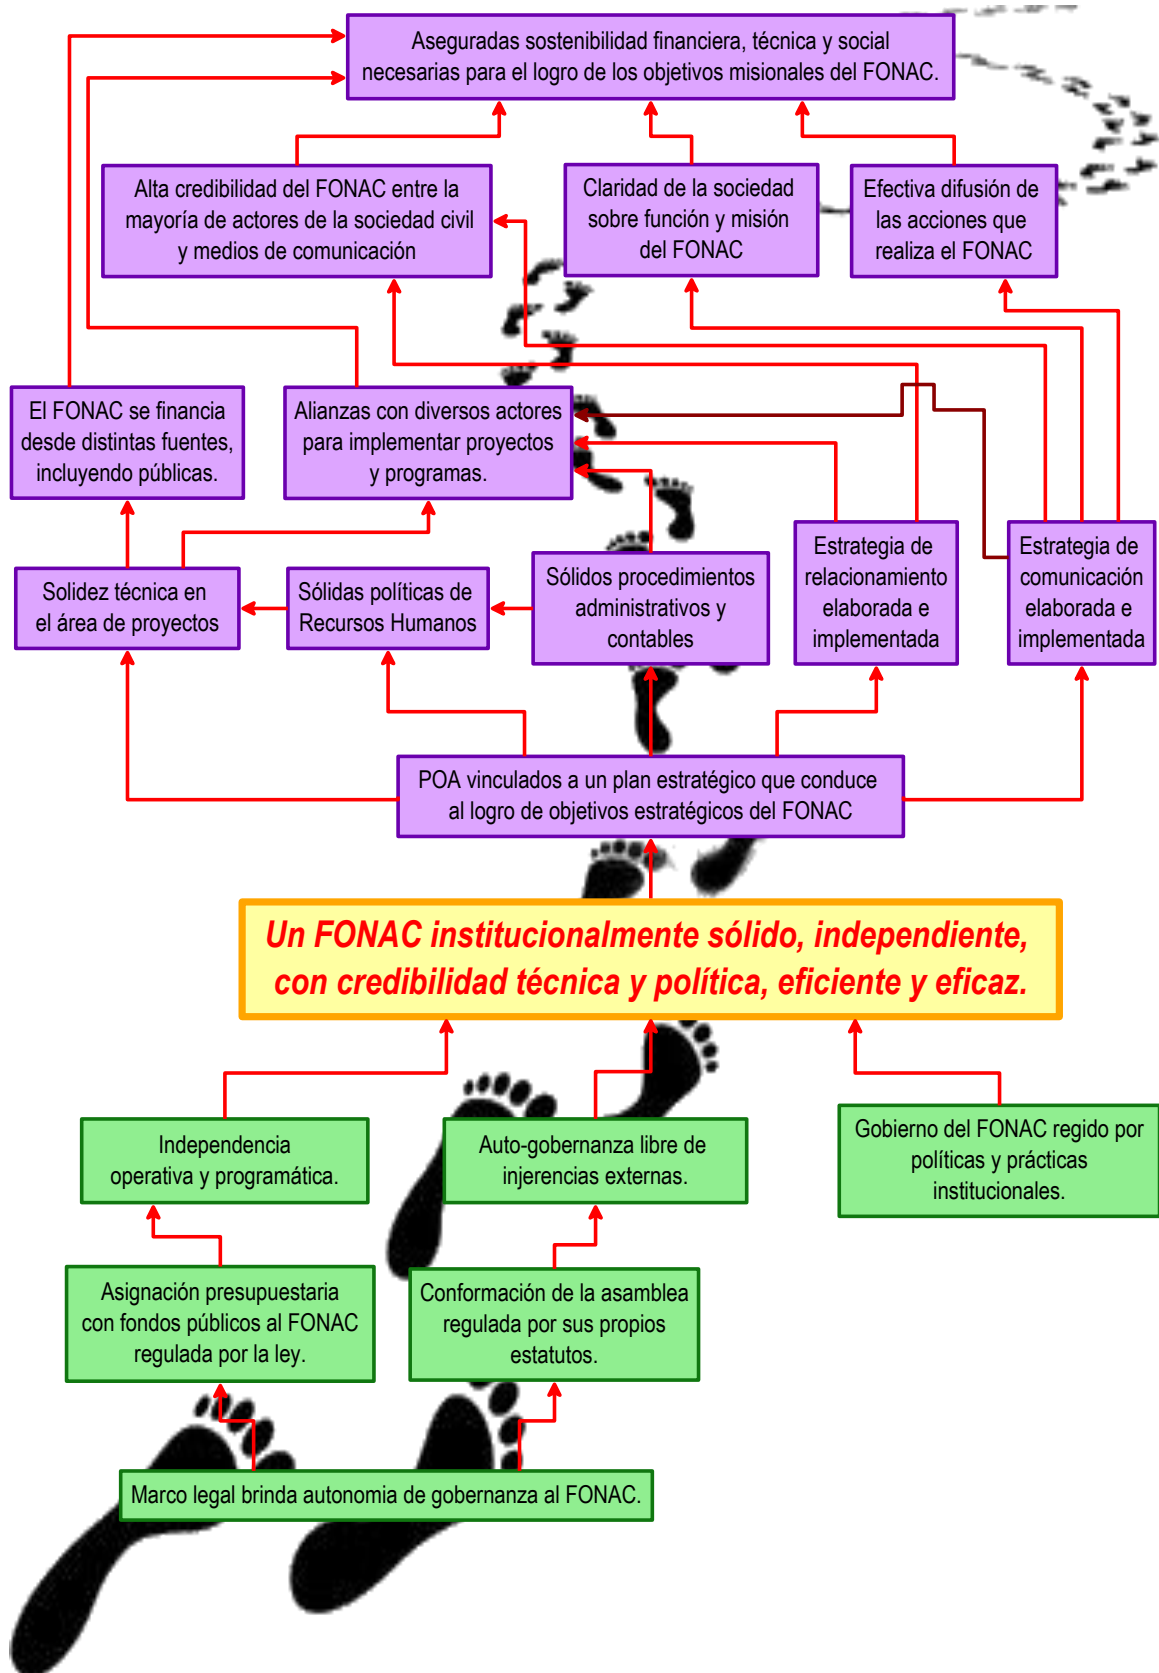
Aseguradas sostenibilidad financiera, técnica y social necesarias para el logro de los objetivos misionales del FONAC.

Alta credibilidad del FONAC entre la mayoría de actores de la sociedad civil y medios de comunicación

Claridad de la sociedad sobre función y misión del FONAC

Efectiva difusión de las acciones que realiza el FONAC

El FONAC se financia desde distintas fuentes, incluyendo públicas.

Alianzas con diversos actores para implementar proyectos y programas.

Solidez técnica en el área de proyectos

Sólidas políticas de Recursos Humanos

Sólidos procedimientos administrativos y contables

Estrategia de relacionamiento elaborada e implementada

Estrategia de comunicación elaborada e implementada

POA vinculados a un plan estratégico que conduce al logro de objetivos estratégicos del FONAC

Un FONAC institucionalmente sólido, independiente, con credibilidad técnica y política, eficiente y eficaz.

Independencia operativa y programática.

Auto-gobernanza libre de injerencias externas.

Gobierno del FONAC regido por políticas y prácticas institucionales.

Asignación presupuestaria con fondos públicos al FONAC regulada por la ley.

Conformación de la asamblea regulada por sus propios estatutos.

Marco legal brinda autonomia de gobernanza al FONAC.